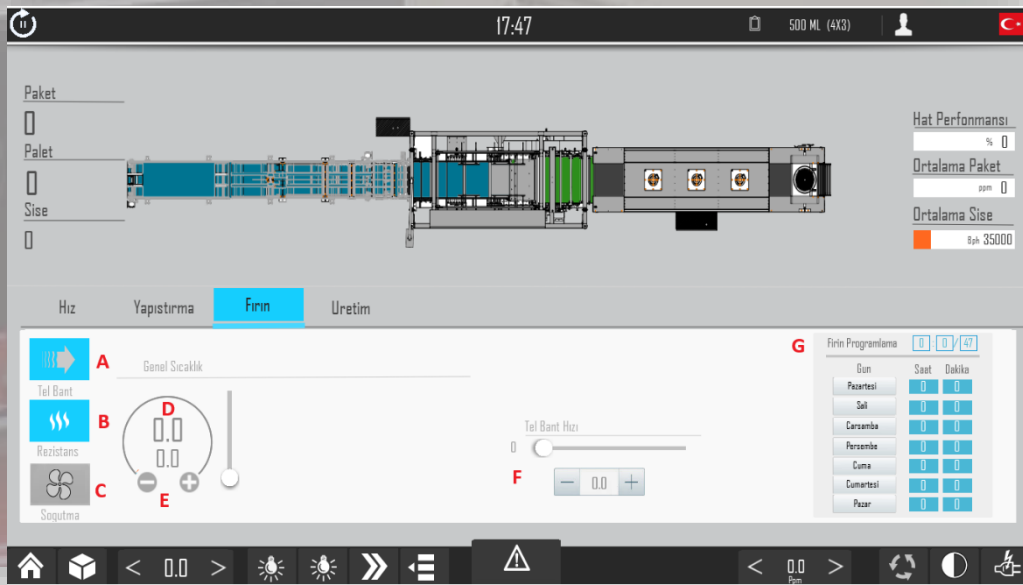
17:47

500 ML (4X3)

Paket
0
Palet
0
Sise
0

Hat Perfonmansı
% 0
Ortalama Paket
ppm 0
Ortalama Sise
Bph 35000

Hız
Yapıstırma
Fırın
Uretim

A
Tel Bant
B
Rezistans
C
Sogutma

Genel Sıcaklık
D
0.0
0.0
E

Tel Bant Hızı
0
F
0.0

G
Fırın Programlama 0 : 0 : 47

| Gun | Saat | Dakika |
|---|---|---|
| Pazartesi | 0 | 0 |
| Salı | 0 | 0 |
| Carsamba | 0 | 0 |
| Persembe | 0 | 0 |
| Cuma | 0 | 0 |
| Cumartesi | 0 | 0 |
| Pazar | 0 | 0 |

< 0.0 >
< 0.0 Ppm >